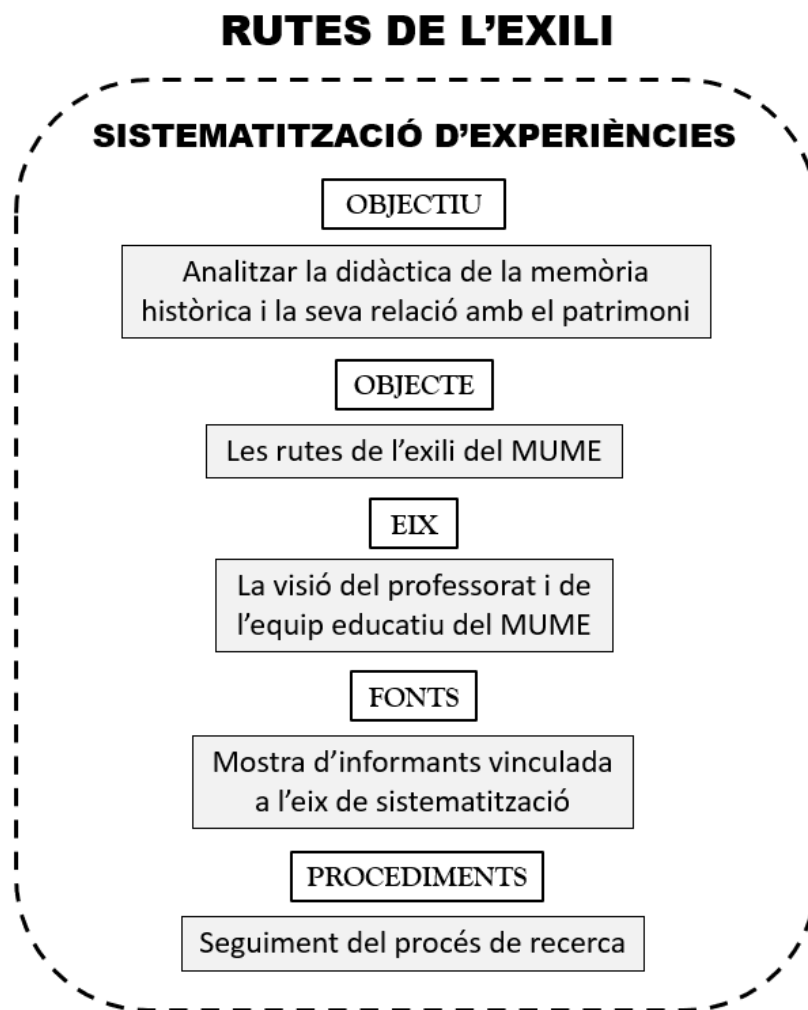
RUTES DE L'EXILI

SISTEMATITZACIÓ D'EXPERIÈNCIES

OBJECTIU

Analitzar la didàctica de la memòria històrica i la seva relació amb el patrimoni

OBJECTE

Les rutes de l'exili del MUME

EIX

La visió del professorat i de l'equip educatiu del MUME

FONTS

Mostra d'informants vinculada a l'eix de sistematització

PROCEDIMENTS

Seguiment del procés de recerca